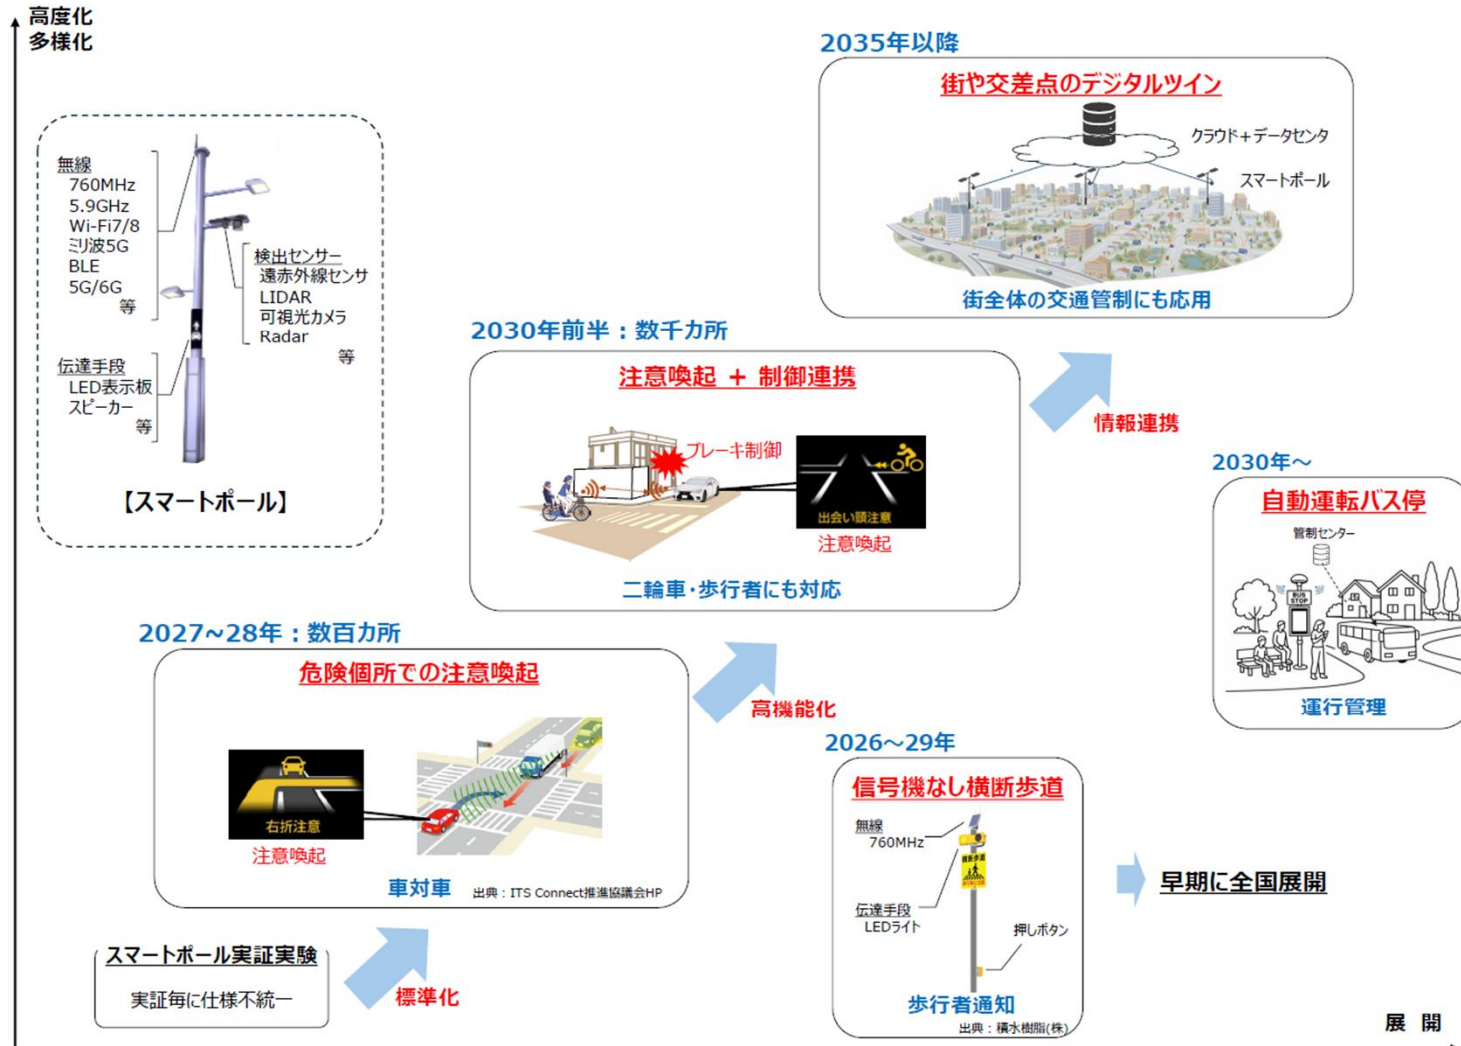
高度化
多様化

無線
760MHz
5.9GHz
Wi-Fi7/8
ミリ波5G
BLE
5G/6G
等

検出センサー
遠赤外線センサ
LIDAR
可視光カメラ
Radar
等

伝達手段
LED表示板
スピーカー
等

【スマートポール】

2035年以降
街や交差点のデジタルツイン
クラウド＋データセンタ
スマートポール
街全体の交通管制にも応用

2030年前半：数千カ所
注意喚起 ＋ 制御連携
ブレーキ制御
出会い頭注意
注意喚起
二輪車･歩行者にも対応

情報連携

2030年～
自動運転バス停
管制センター
BUS STOP
運行管理

2027～28年：数百カ所
危険個所での注意喚起
右折注意
注意喚起
車対車
出典：ITS Connect推進協議会HP

高機能化

2026～29年
信号機なし横断歩道
無線
760MHz
伝達手段
LEDライト
押しボタン
歩行者通知
出典：積水樹脂(株)

早期に全国展開

スマートポール実証実験
実証毎に仕様不統一

標準化

展 開